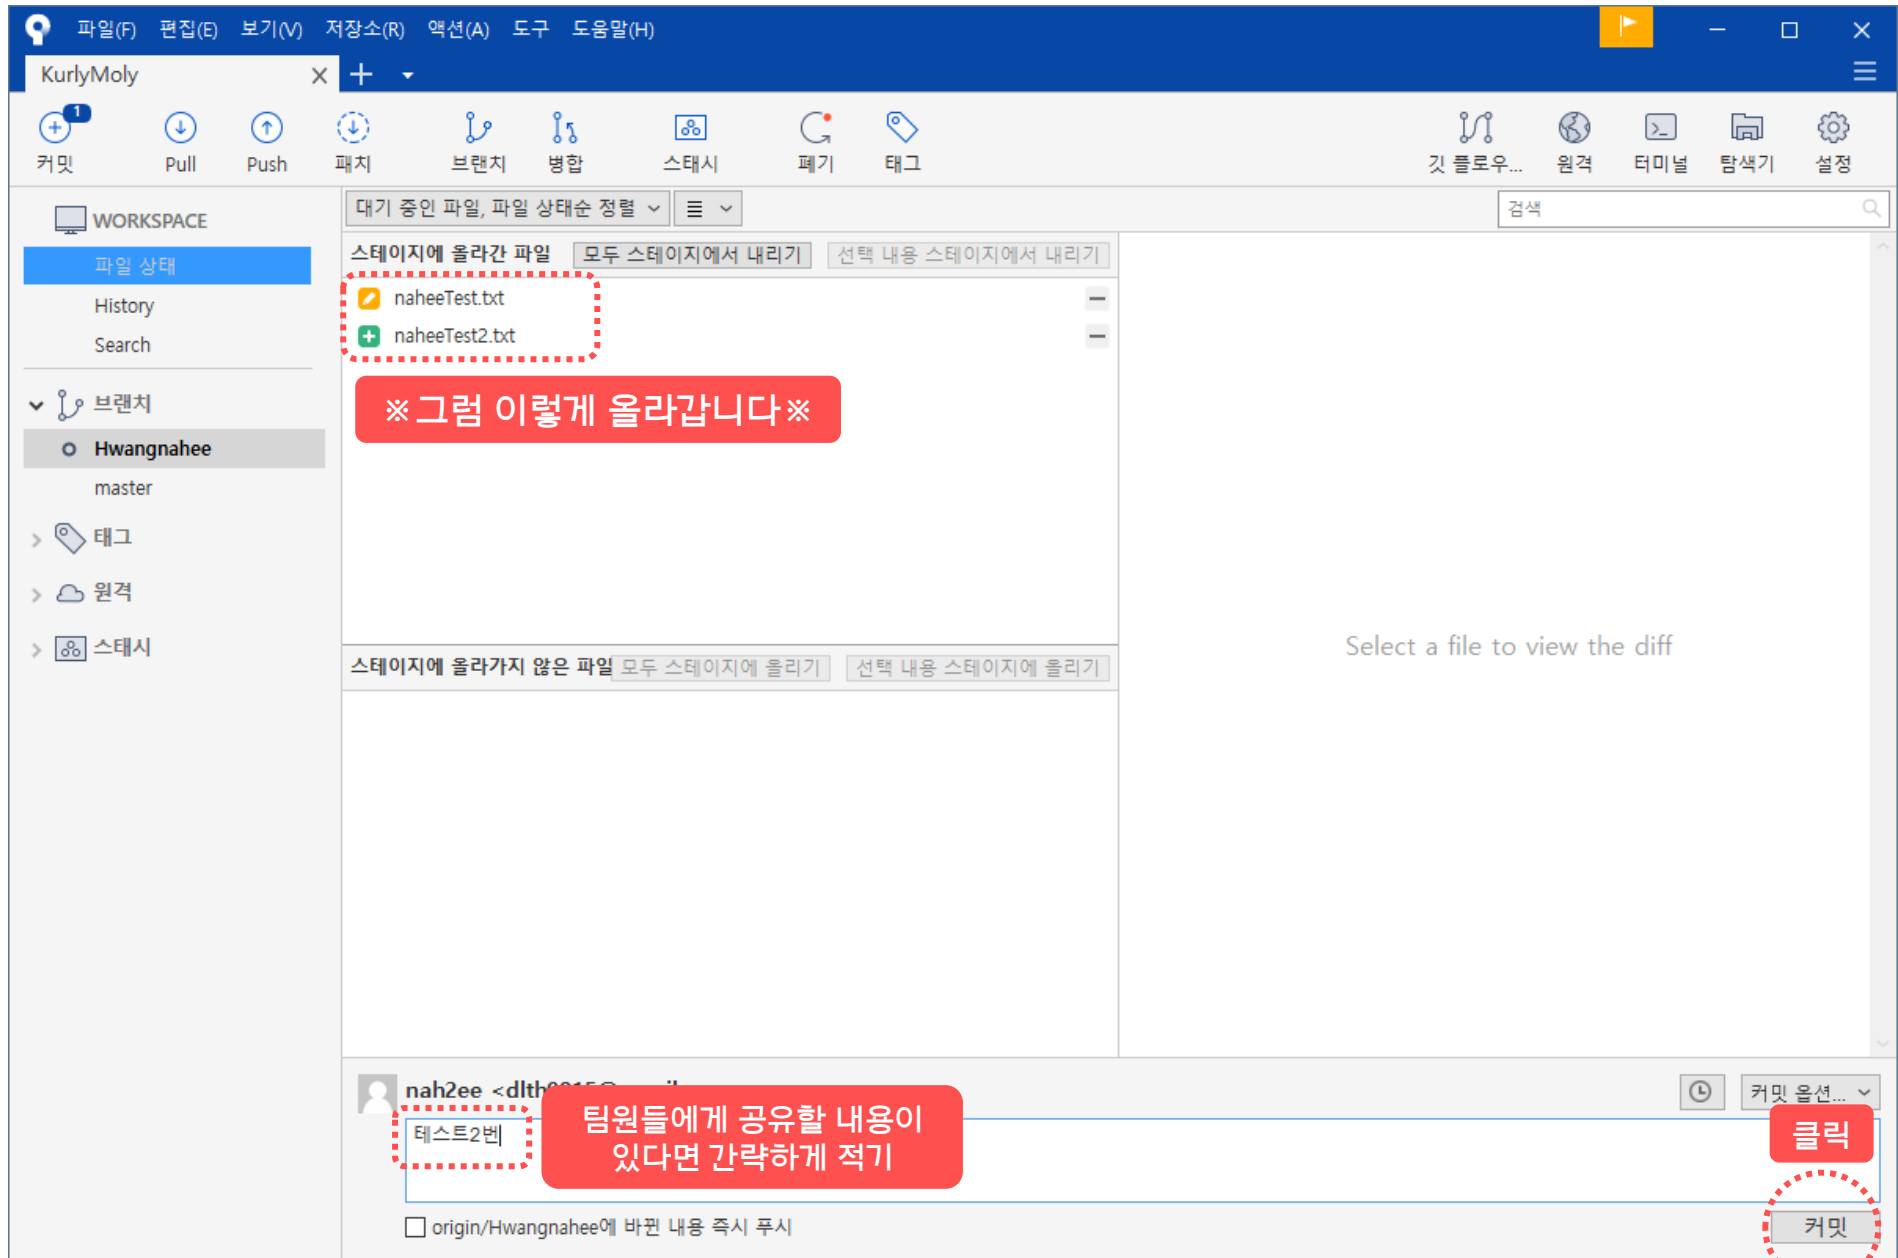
파일(F) 편집(E) 보기(V) 저장소(R) 액션(A) 도구 도움말(H)

KurlyMoly

1
커밋 Pull Push 패치 브랜치 병합 스태시 폐기 태그 깃 플로우... 원격 터미널 탐색기 설정

WORKSPACE
파일 상태
History
Search

브랜치
Hwangnahee
master

태그

원격

스태시

대기 중인 파일, 파일 상태순 정렬

검색

스테이지에 올라간 파일 모두 스테이지에서 내리기 선택 내용 스테이지에서 내리기

naheeTest.txt
naheeTest2.txt

※그럼 이렇게 올라갑니다※

스테이지에 올라가지 않은 파일 모두 스테이지에 올리기 선택 내용 스테이지에 올리기

Select a file to view the diff

nah2ee <dlth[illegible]

커밋 옵션...

테스트2번

팀원들에게 공유할 내용이 있다면 간략하게 적기

클릭

origin/Hwangnahee에 바뀐 내용 즉시 푸시

커밋